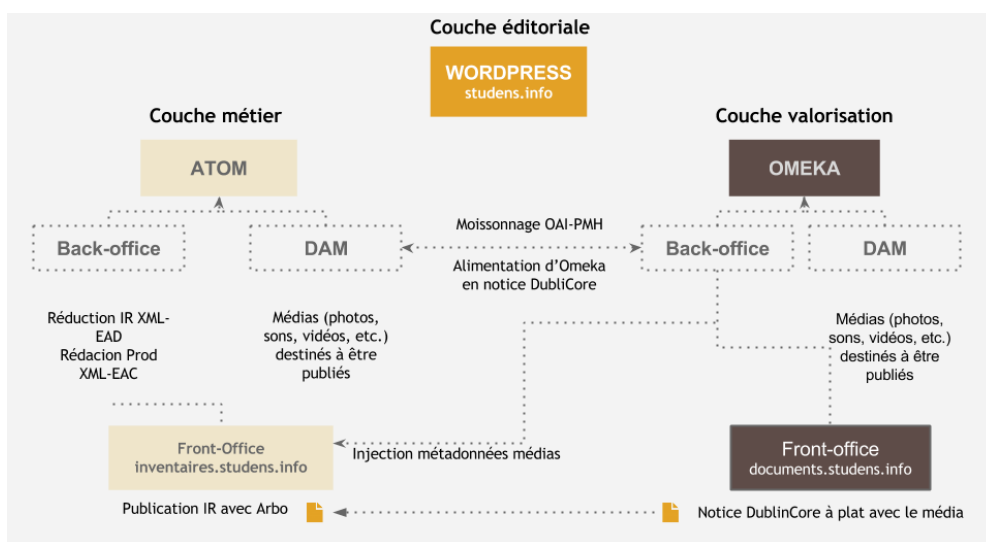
Couche éditoriale

WORDPRESS
studens.info

Couche métier

ATOM

Back-office

DAM

Couche valorisation

OMEKA

Back-office

DAM

Moissonnage OAI-PMH

Alimentation d'Omeka en notice DubliCore

Réduction IR XML-EAD
Rédacion Prod XML-EAC

Médias (photos, sons, vidéos, etc.) destinés à être publiés

Médias (photos, sons, vidéos, etc.) destinés à être publiés

Front-Office
inventaires.studens.info

Injection métadonnées médias

Front-office
documents.studens.info

Publication IR avec Arbo

Notice DublinCore à plat avec le média